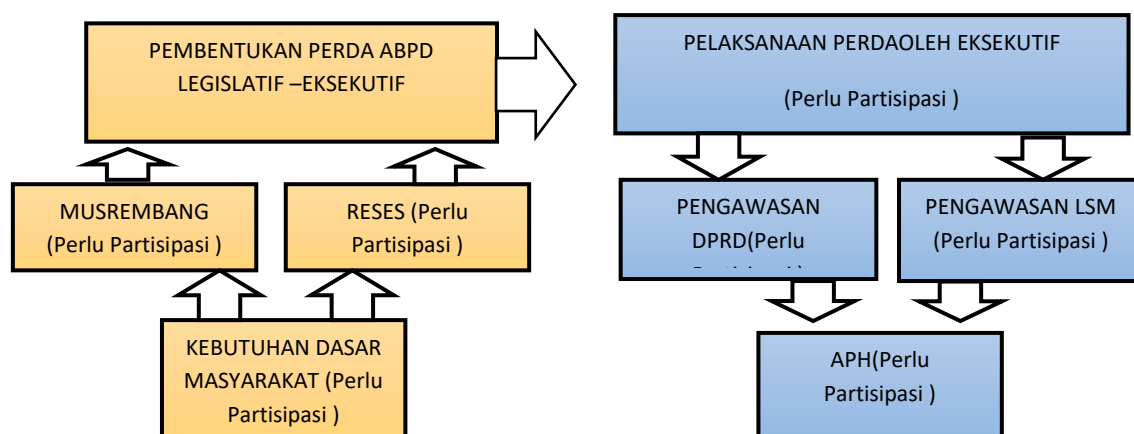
PEMBENTUKAN PERDA ABPD LEGISLATIF –EKSEKUTIF

MUSREMBANG (Perlu Partisipasi )

RESES (Perlu Partisipasi )

KEBUTUHAN DASAR MASYARAKAT (Perlu Partisipasi )

PELAKSANAAN PERDAOLEH EKSEKUTIF

(Perlu Partisipasi )

PENGAWASAN DPRD(Perlu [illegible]

PENGAWASAN LSM (Perlu Partisipasi )

APH(Perlu Partisipasi )